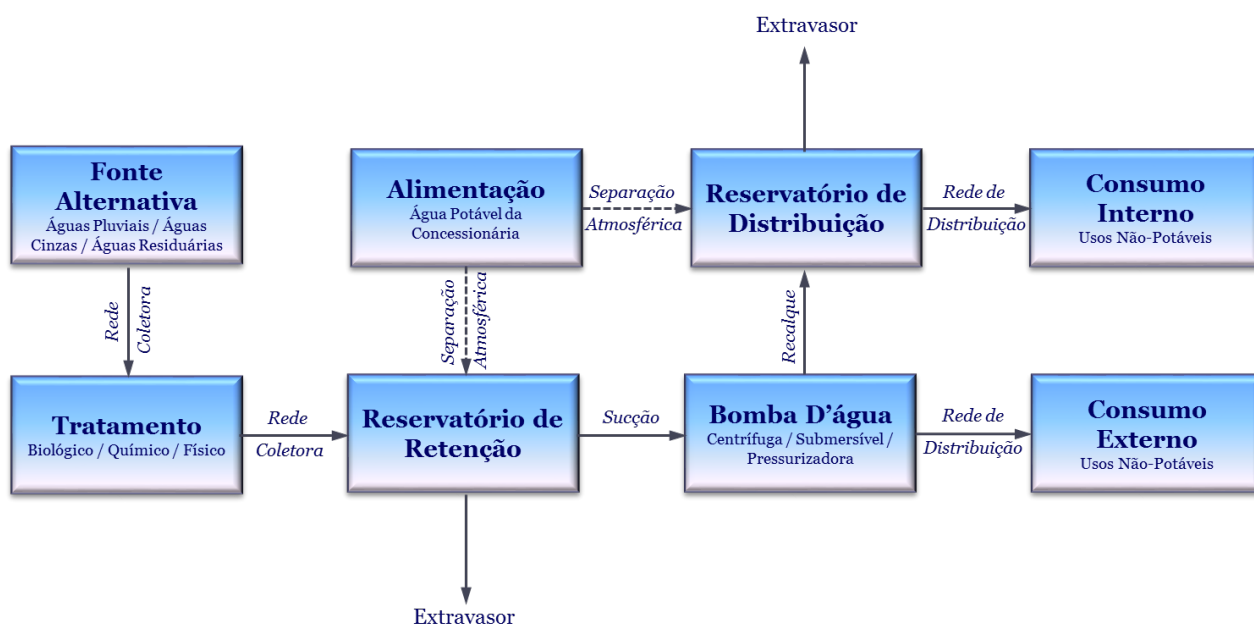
Extravasor

Fonte Alternativa
Águas Pluviais / Águas Cinzas / Águas Residuárias

Alimentação
Água Potável da Concessionária

Separação Atmosférica

Reservatório de Distribuição

Rede de Distribuição

Consumo Interno
Usos Não-Potáveis

Rede Coletora

Separação Atmosférica

Recalque

Tratamento
Biológico / Químico / Físico

Rede Coletora

Reservatório de Retenção

Sucção

Bomba D'água
Centrífuga / Submersível / Pressurizadora

Rede de Distribuição

Consumo Externo
Usos Não-Potáveis

Extravasor